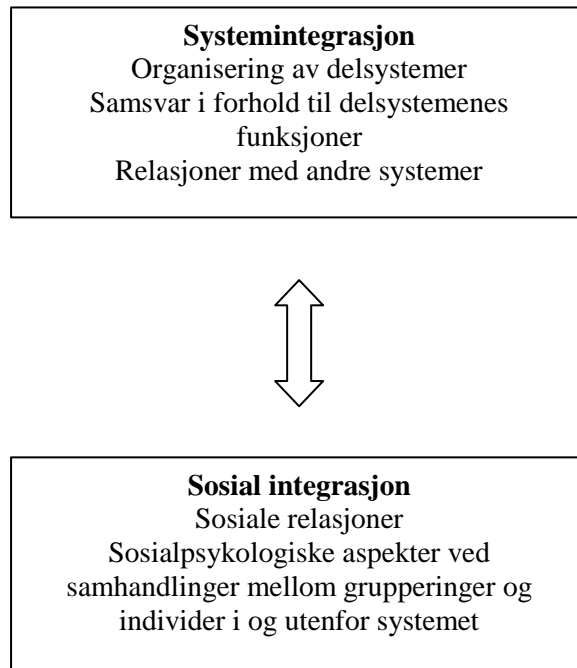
**Systemintegrasjon**
Organisering av delsystemer
Samsvar i forhold til delsystemenes funksjoner
Relasjoner med andre systemer

**Sosial integrasjon**
Sosiale relasjoner
Sosialpsykologiske aspekter ved samhandlinger mellom grupperinger og individer i og utenfor systemet